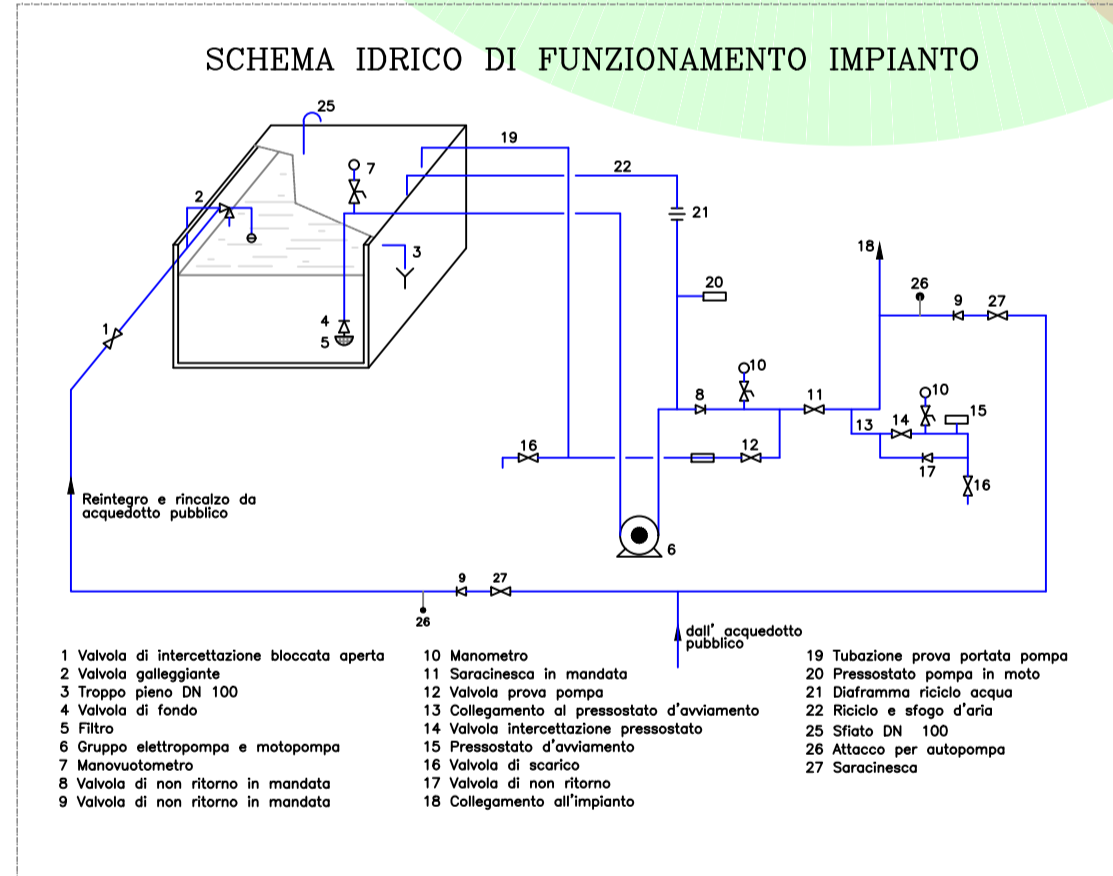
SCHEMA IDRICO DI FUNZIONAMENTO IMPIANTO

25
7
2
3
4
5
1
19
22
21
20
18
26
9
27
10
8
11
10
15
14
13
16
12
17
16
6
Reintegro e rincalzo da acquedotto pubblico
9
27
26
dall' acquedotto pubblico

1 Valvola di intercettazione bloccata aperta
2 Valvola galleggiante
3 Troppo pieno DN 100
4 Valvola di fondo
5 Filtro
6 Gruppo elettropompa e motopompa
7 Manovuotometro
8 Valvola di non ritorno in mandata
9 Valvola di non ritorno in mandata

10 Manometro
11 Saracinesca in mandata
12 Valvola prova pompa
13 Collegamento al pressostato d'avviamento
14 Valvola intercettazione pressostato
15 Pressostato d'avviamento
16 Valvola di scarico
17 Valvola di non ritorno
18 Collegamento all'impianto

19 Tubazione prova portata pompa
20 Pressostato pompa in moto
21 Diaframma riciclo acqua
22 Riciclo e sfogo d'aria
25 Sfiato DN 100
26 Attacco per autopompa
27 Saracinesca